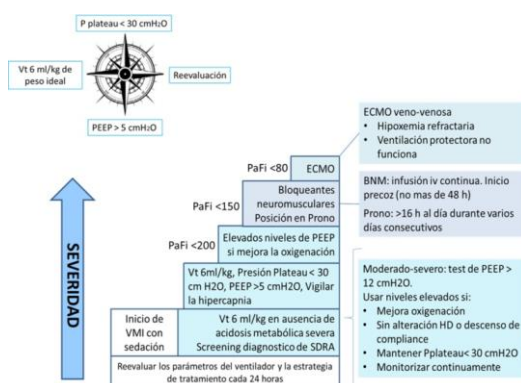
P plateau < 30 cmH₂O

Vt 6 ml/kg de peso ideal

Reevaluación

PEEP > 5 cmH₂O

SEVERIDAD

PaFi <80

ECMO

ECMO veno-venosa
• Hipoxemia refractaria
• Ventilación protectora no funciona

PaFi <150

Bloqueantes neuromusculares
Posición en Prono

BNM: infusión iv continua. Inicio precoz (no mas de 48 h)

Prono: >16 h al día durante varios días consecutivos

PaFi <200

Elevados niveles de PEEP si mejora la oxigenación

Vt 6ml/kg, Presión Plateau < 30 cm H2O, PEEP >5 cmH2O, Vigilar la hipercapnia

Moderado-severo: test de PEEP > 12 cmH2O.
Usar niveles elevados si:
• Mejora oxigenación
• Sin alteración HD o descenso de compliance
• Mantener Pplateau< 30 cmH2O
• Monitorizar continuamente

Inicio de VMI con sedación

Vt 6 ml/kg en ausencia de acidosis metabólica severa
Screening diagnostico de SDRA

Reevaluar los parámetros del ventilador y la estrategia de tratamiento cada 24 horas